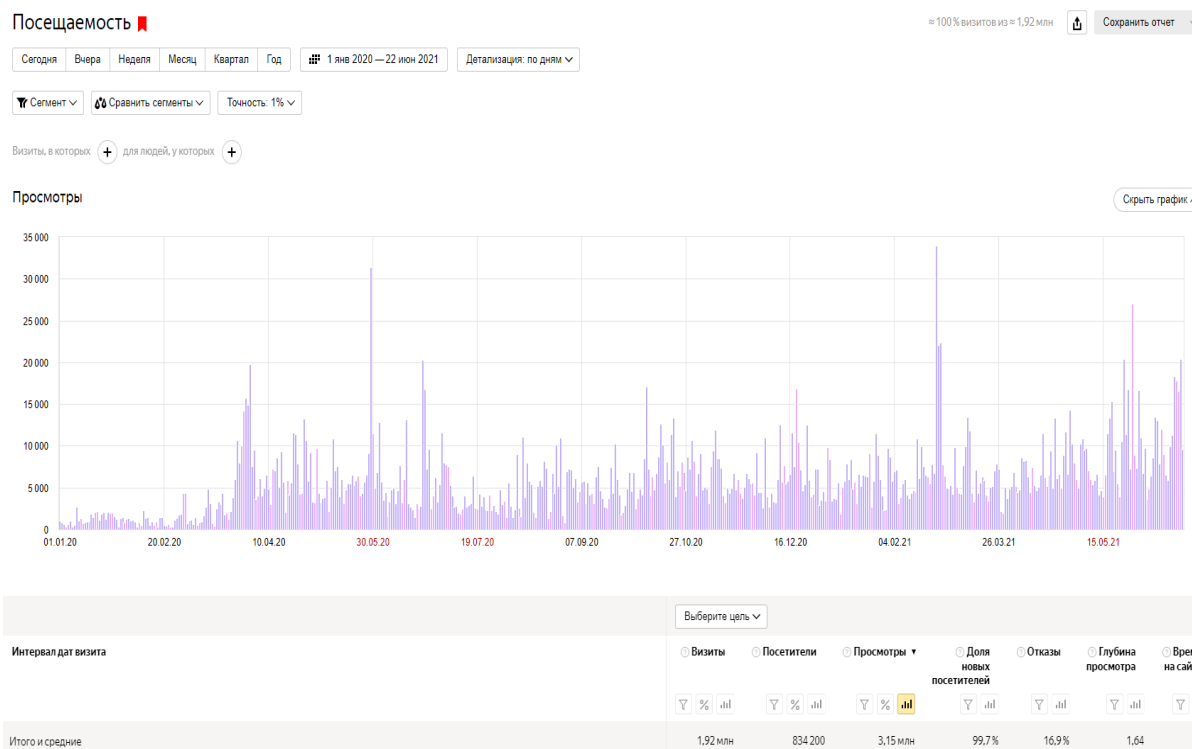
Посещаемость

≈ 100 % визитов из ≈ 1,92 млн

Сохранить отчет

Сегодня | Вчера | Неделя | Месяц | Квартал | Год

1 янв 2020 — 22 июн 2021

Детализация: по дням

Сегмент

Сравнить сегменты

Точность: 1%

Визиты, в которых + для людей, у которых +

Просмотры

Скрыть график

35 000
30 000
25 000
20 000
15 000
10 000
5000
0

01.01.20 20.02.20 10.04.20 30.05.20 19.07.20 07.09.20 27.10.20 16.12.20 04.02.21 26.03.21 15.05.21

Выберите цель

| Интервал дат визита | Визиты | Посетители | Просмотры ▼ | Доля новых посетителей | Отказы | Глубина просмотра | Врем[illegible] на сай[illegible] |
|---|---|---|---|---|---|---|---|
| Итого и средние | 1,92 млн | 834 200 | 3,15 млн | 99,7 % | 16,9 % | 1,64 | |